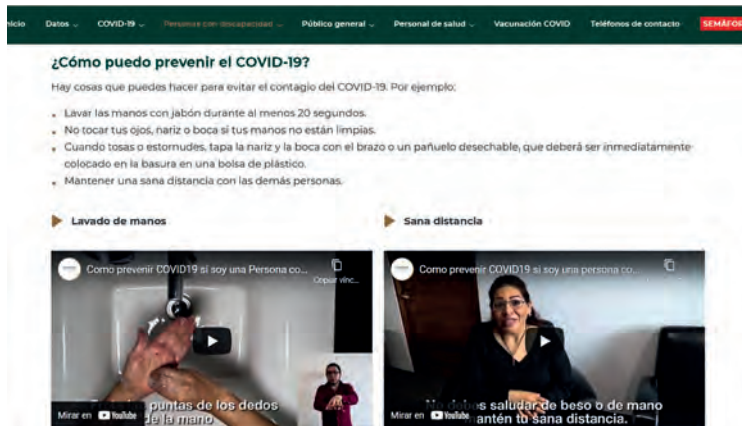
nicio Datos COVID-19 Personas con discapacidad Público general Personal de salud Vacunación COVID Teléfonos de contacto SEMÁFOR

¿Cómo puedo prevenir el COVID-19?

Hay cosas que puedes hacer para evitar el contagio del COVID-19. Por ejemplo:

- Lavar las manos con jabón durante al menos 20 segundos.
- No tocar tus ojos, nariz o boca si tus manos no están limpias.
- Cuando tosas o estornudes, tapa la nariz y la boca con el brazo o un pañuelo desechable, que deberá ser inmediatamente colocado en la basura en una bolsa de plástico.
- Mantener una sana distancia con las demás personas.

Lavado de manos

Sana distancia

Como prevenir COVID19 si soy una Persona co...
Copiar vínc...
Mirar en YouTube
puntas de los dedos de la mano

Como prevenir COVID19 si soy una persona co...
Mirar en YouTube
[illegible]s saludar de beso o de mano
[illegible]antén tu sana distancia.